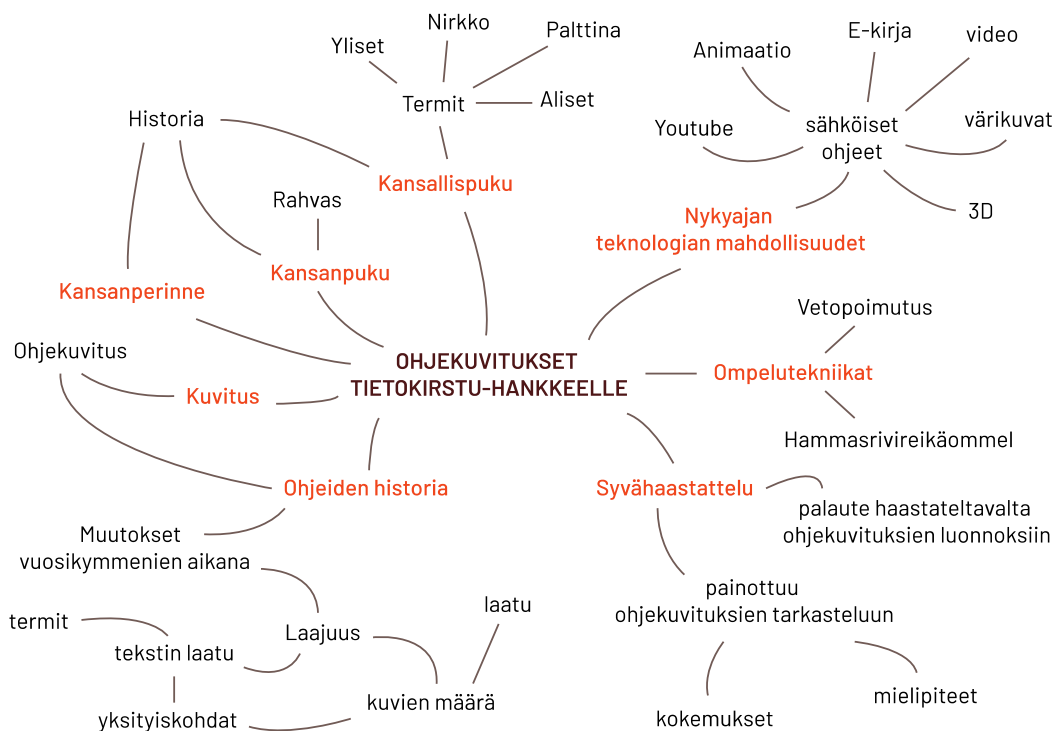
OHJEKUVITUKSET TIETOKIRSTU-HANKKEELLE

Kansallispuku
Termit
Yliset
Nirkko
Palttina
Aliset
Historia

Kansanpuku
Rahvas

Kansanperinne

Kuvitus
Ohjekuvitus

Ohjeiden historia
Muutokset vuosikymmenien aikana
Laajuus
tekstin laatu
termit
yksityiskohdat
kuvien määrä
laatu

Nykyajan teknologian mahdollisuudet
sähköiset ohjeet
Animaatio
E-kirja
video
Youtube
värikuvat
3D

Ompelutekniikat
Vetopoimutus
Hammasrivireikäommel

Syvähaastattelu
palaute haastateltavalta ohjekuvituksien luonnoksiin
painottuu ohjekuvituksien tarkasteluun
kokemukset
mielipiteet